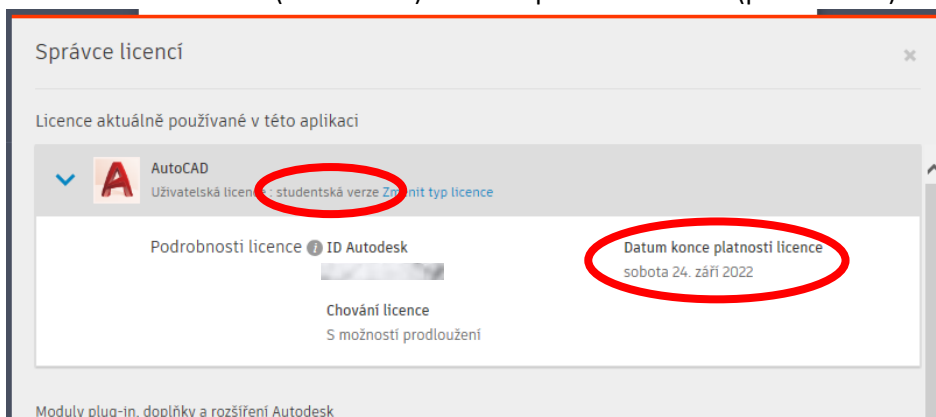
Správce licencí

×

Licence aktuálně používané v této aplikaci

AutoCAD

Uživatelská licence : studentská verze Změnit typ licence

Podrobnosti licence

ID Autodesk

Datum konce platnosti licence

sobota 24. září 2022

Chování licence

S možností prodloužení

Moduly plug-in, doplňky a rozšíření Autodesk